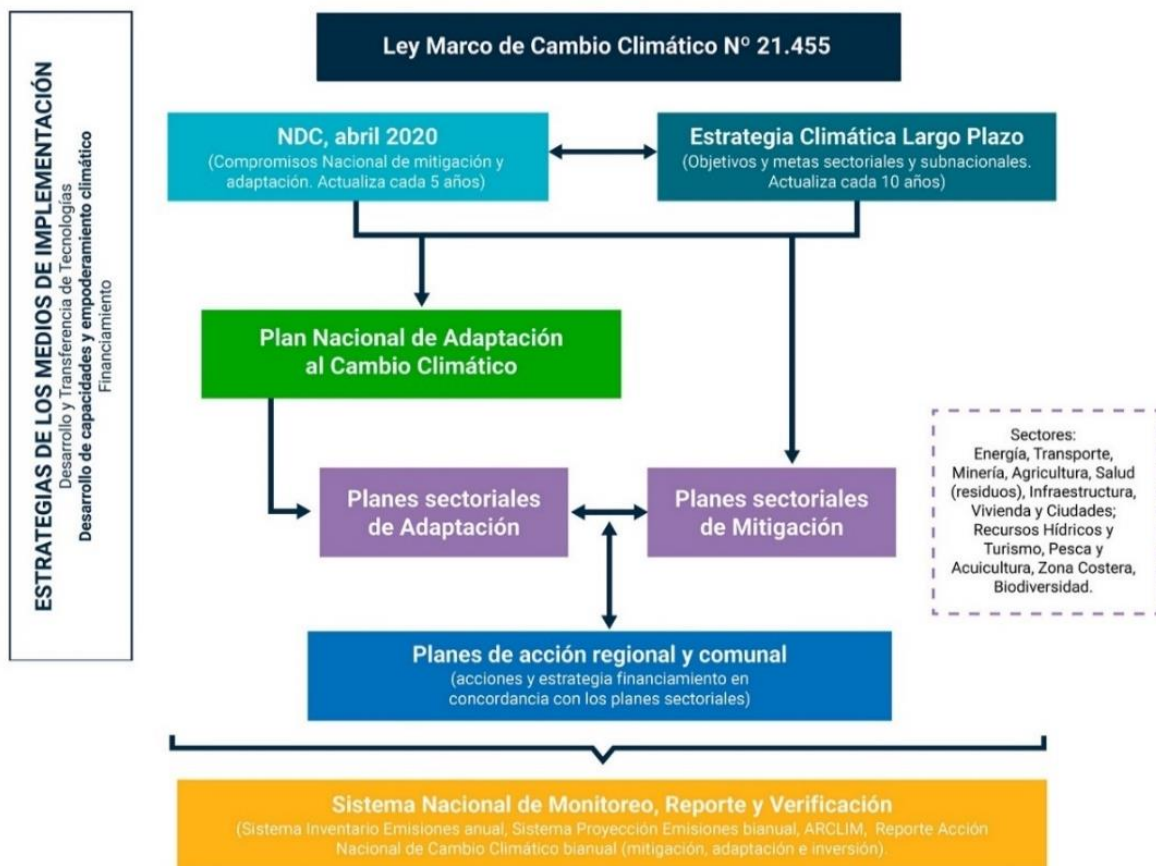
ESTRATEGIAS DE LOS MEDIOS DE IMPLEMENTACIÓN
Desarrollo y Transferencia de Tecnologías
Desarrollo de capacidades y empoderamiento climático
Financiamiento

Ley Marco de Cambio Climático Nº 21.455

NDC, abril 2020
(Compromisos Nacional de mitigación y adaptación. Actualiza cada 5 años)

Estrategia Climática Largo Plazo
(Objetivos y metas sectoriales y subnacionales. Actualiza cada 10 años)

Plan Nacional de Adaptación al Cambio Climático

Sectores:
Energía, Transporte, Minería, Agricultura, Salud (residuos), Infraestructura, Vivienda y Ciudades; Recursos Hídricos y Turismo, Pesca y Acuicultura, Zona Costera, Biodiversidad.

Planes sectoriales de Adaptación

Planes sectoriales de Mitigación

Planes de acción regional y comunal
(acciones y estrategia financiamiento en concordancia con los planes sectoriales)

Sistema Nacional de Monitoreo, Reporte y Verificación
(Sistema Inventario Emisiones anual, Sistema Proyección Emisiones bianual, ARCLIM, Reporte Acción Nacional de Cambio Climático bianual (mitigación, adaptación e inversión).